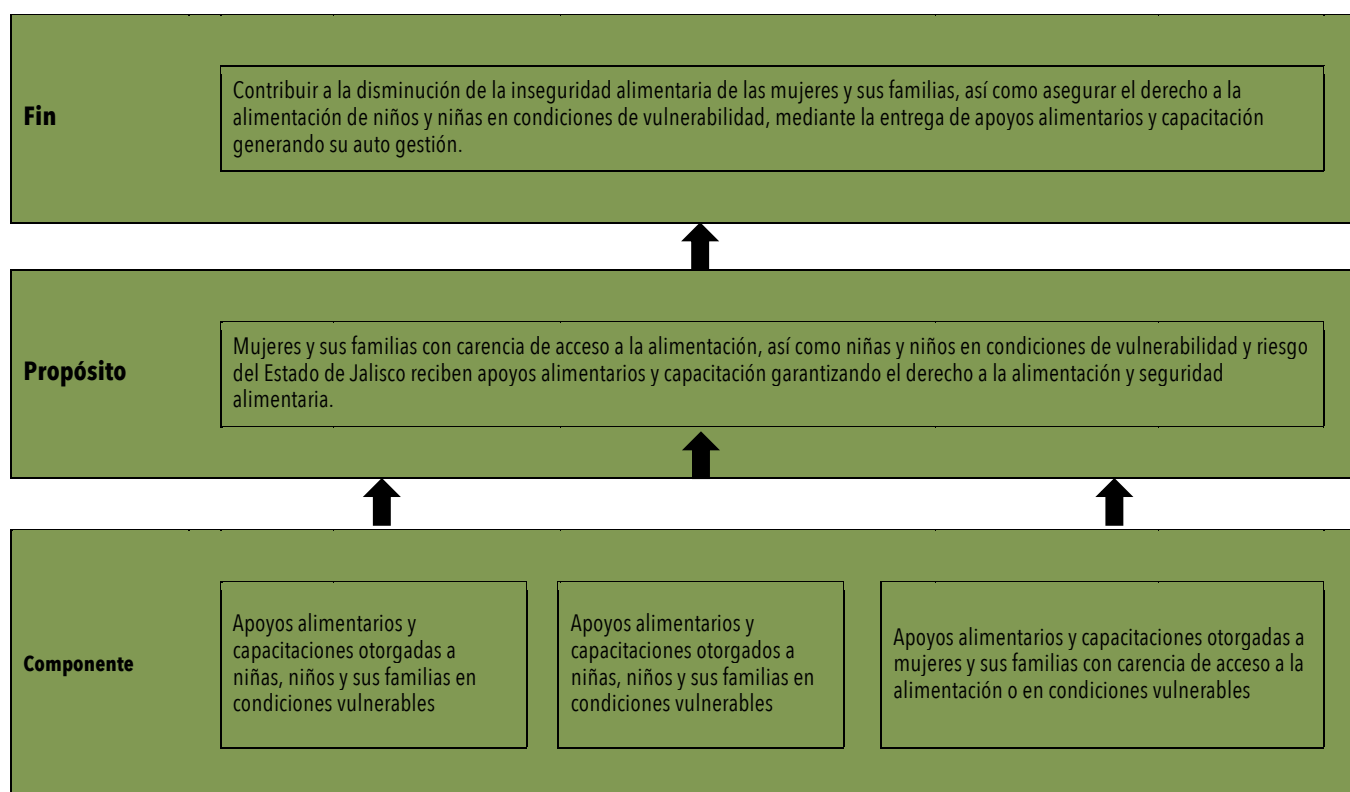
Fin

Contribuir a la disminución de la inseguridad alimentaria de las mujeres y sus familias, así como asegurar el derecho a la alimentación de niños y niñas en condiciones de vulnerabilidad, mediante la entrega de apoyos alimentarios y capacitación generando su auto gestión.

Propósito

Mujeres y sus familias con carencia de acceso a la alimentación, así como niñas y niños en condiciones de vulnerabilidad y riesgo del Estado de Jalisco reciben apoyos alimentarios y capacitación garantizando el derecho a la alimentación y seguridad alimentaria.

Componente

Apoyos alimentarios y capacitaciones otorgadas a niñas, niños y sus familias en condiciones vulnerables

Apoyos alimentarios y capacitaciones otorgados a niñas, niños y sus familias en condiciones vulnerables

Apoyos alimentarios y capacitaciones otorgadas a mujeres y sus familias con carencia de acceso a la alimentación o en condiciones vulnerables